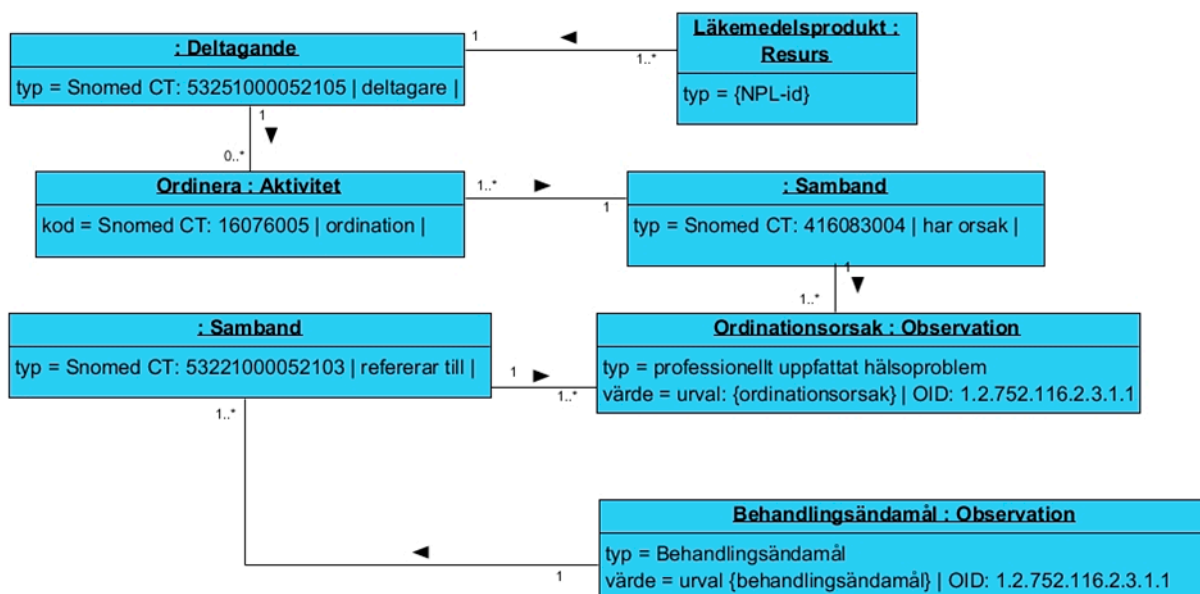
: Deltagande
typ = Snomed CT: 53251000052105 | deltagare |

1

1..*

Läkemedelsprodukt : Resurs
typ = {NPL-id}

1

0..*

Ordinera : Aktivitet
kod = Snomed CT: 16076005 | ordination |

1..*

1

: Samband
typ = Snomed CT: 416083004 | har orsak |

1

1..*

: Samband
typ = Snomed CT: 53221000052103 | refererar till |

1

1..*

Ordinationsorsak : Observation
typ = professionellt uppfattat hälsoproblem
värde = urval: {ordinationsorsak} | OID: 1.2.752.116.2.3.1.1

1..*

1

Behandlingsändamål : Observation
typ = Behandlingsändamål
värde = urval {behandlingsändamål} | OID: 1.2.752.116.2.3.1.1